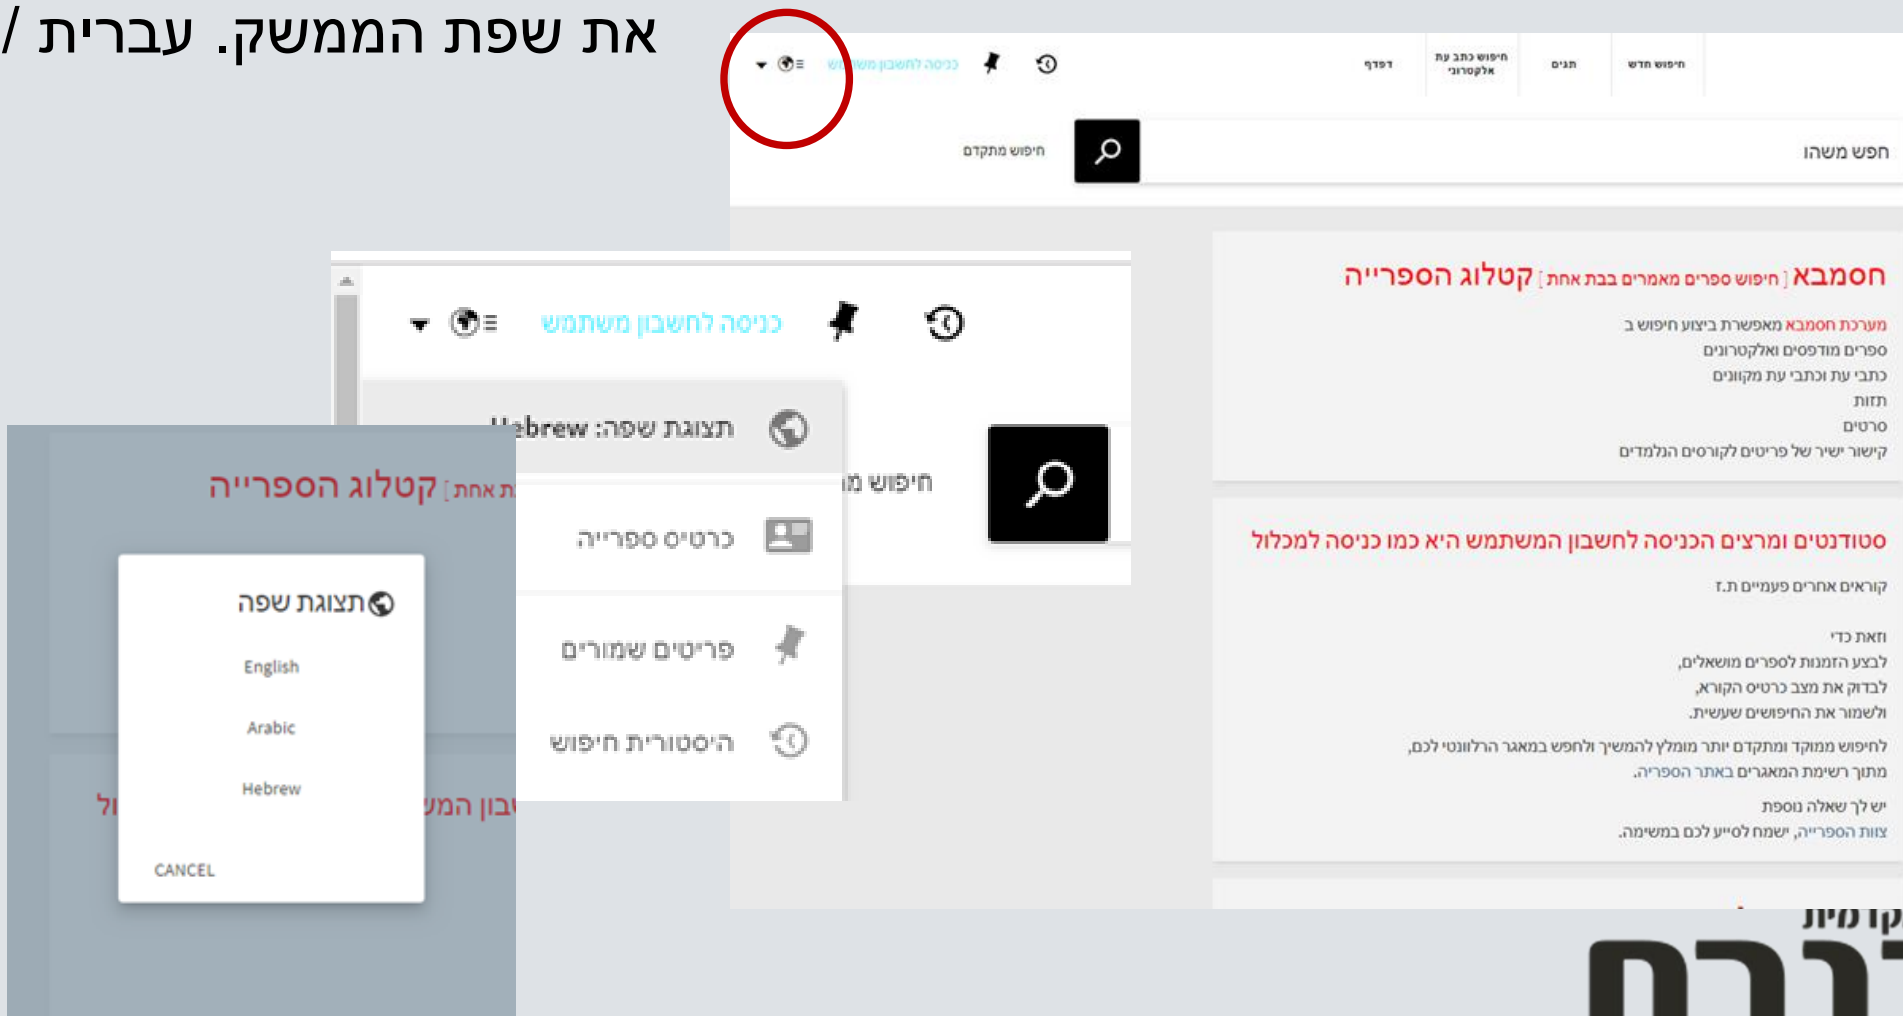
את שפת הממשק. עברית /

כניסה לחשבון משתמש

דפדף
חיפוש כתב עת אלקטרוני
תגים
חיפוש חדש

חיפוש מתקדם
חפש משהו

חמסבא [חיפוש ספרים מאמרים בבת אחת] קטלוג הספרייה

מערכת חמסבא מאפשרת ביצוע חיפוש ב
ספרים מודפסים ואלקטרוניים
כתבי עת וכתבי עת מקוונים
תזות
סרטים
קישור ישיר של פריטים לקורסים הנלמדים

סטודנטים ומרצים הכניסה לחשבון המשתמש היא כמו כניסה למכלול

קוראים אחרים פעמיים ת.ז

ואת כדי
לבצע הזמנות לספרים מושאלים,
לבדוק את מצב כרטיס הקורא,
ולשמור את החיפושים שעשית.

לחיפוש ממוקד ומתקדם יותר מומלץ להמשיך ולחפש במאגרי הרלוונטים לכם,
מתוך רשימת המאגרים באתר הספריה.

יש לך שאלה נוספת
צוות הספרייה, ישמח לסייע לכם במשימה.

כניסה לחשבון משתמש

תצוגת שפה: Hebrew
חיפוש מ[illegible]
כרטיס ספרייה
פריטים שמורים
היסטוריית חיפוש

קטלוג הספרייה [ת אחת

תצוגת שפה
English
Arabic
Hebrew
CANCEL

לו
שבון המ

קדמית